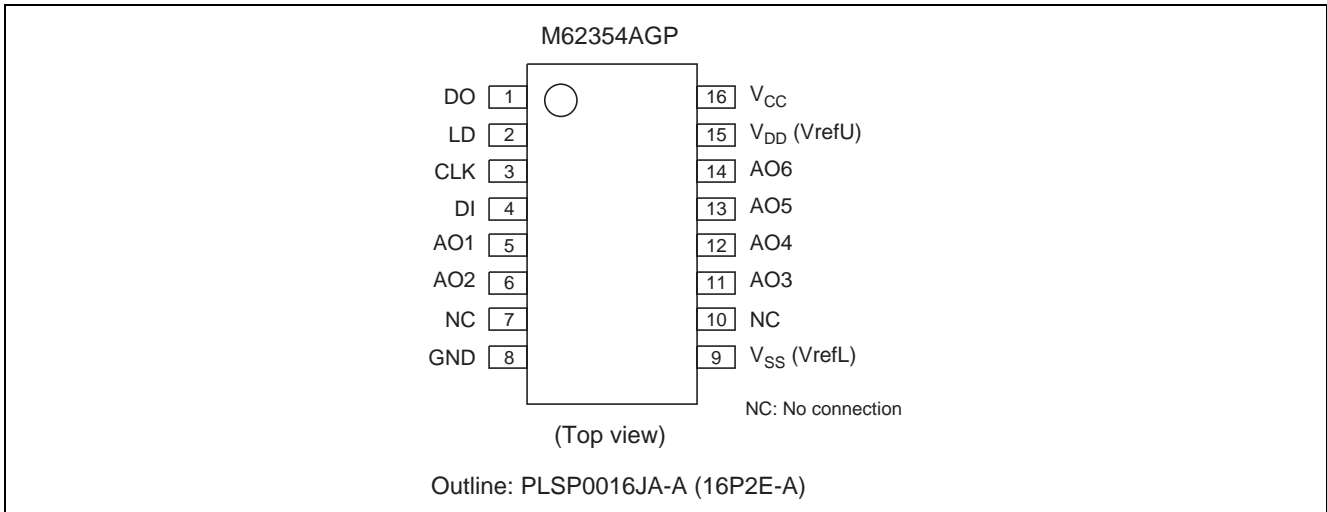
M62354AGP

DO 1
LD 2
CLK 3
DI 4
AO1 5
AO2 6
NC 7
GND 8

16 $V_{CC}$
15 $V_{DD}$ (VrefU)
14 AO6
13 AO5
12 AO4
11 AO3
10 NC
9 $V_{SS}$ (VrefL)

NC: No connection

(Top view)

Outline: PLSP0016JA-A (16P2E-A)